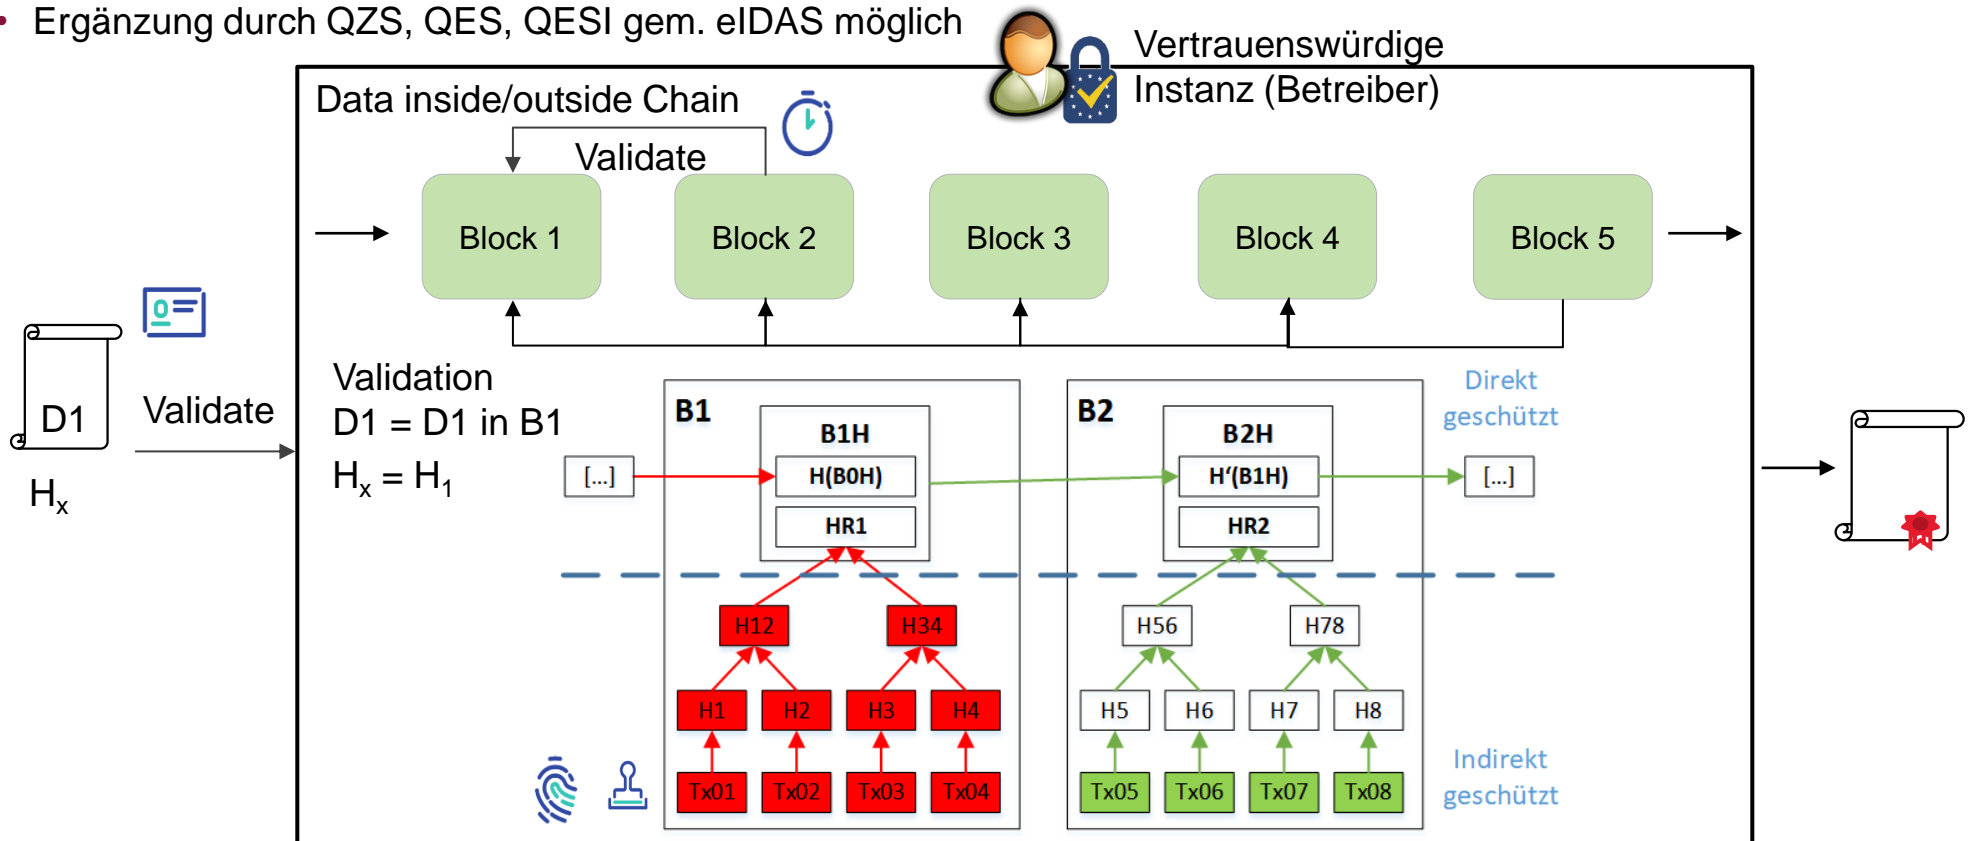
• Ergänzung durch QZS, QES, QESI gem. eIDAS möglich

Vertrauenswürdige Instanz (Betreiber)

Data inside/outside Chain

Validate

Block 1

Block 2

Block 3

Block 4

Block 5

D1

$H_x$

Validate

Validation
D1 = D1 in B1
$H_x = H_1$

B1

B1H

[...]

H(B0H)

HR1

B2

B2H

H'(B1H)

HR2

[...]

Direkt geschützt

H12

H34

H1

H2

H3

H4

Tx01

Tx02

Tx03

Tx04

H56

H78

H5

H6

H7

H8

Tx05

Tx06

Tx07

Tx08

Indirekt geschützt